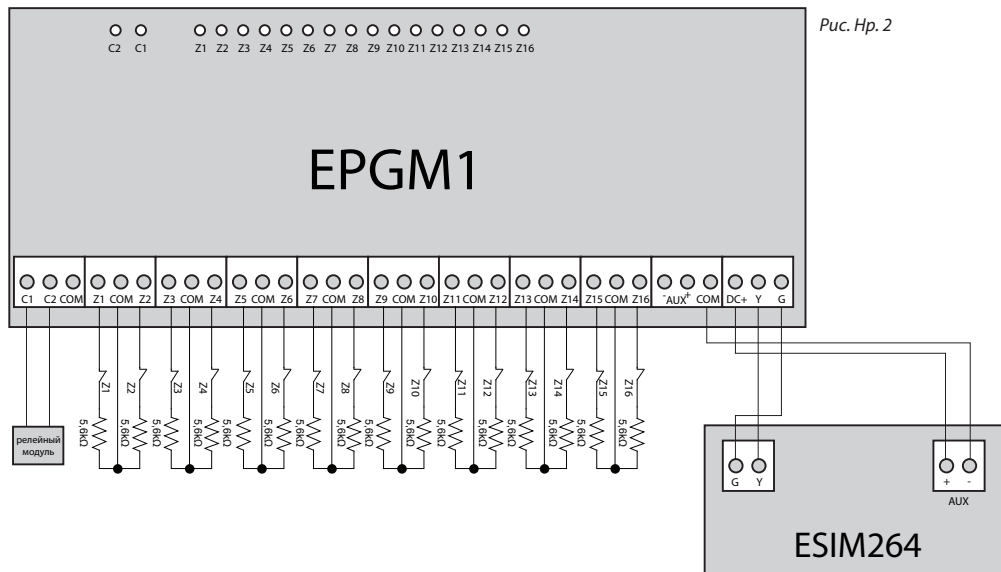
Рис. Нр. 2

C2 C1 Z1 Z2 Z3 Z4 Z5 Z6 Z7 Z8 Z9 Z10 Z11 Z12 Z13 Z14 Z15 Z16

EPGM1

C1 C2 COM Z1 COM Z2 Z3 COM Z4 Z5 COM Z6 Z7 COM Z8 Z9 COM Z10 Z11 COM Z12 Z13 COM Z14 Z15 COM Z16 $^-$AUX$^+$ COM DC+ Y G

Z1 Z2 Z3 Z4 Z5 Z6 Z7 Z8 Z9 Z10 Z11 Z12 Z13 Z14 Z15 Z16

5,6kΩ 5,6kΩ 5,6kΩ 5,6kΩ 5,6kΩ 5,6kΩ 5,6kΩ 5,6kΩ 5,6kΩ 5,6kΩ 5,6kΩ 5,6kΩ 5,6kΩ 5,6kΩ 5,6kΩ 5,6kΩ

релейный модуль

G Y

+ -
AUX

ESIM264